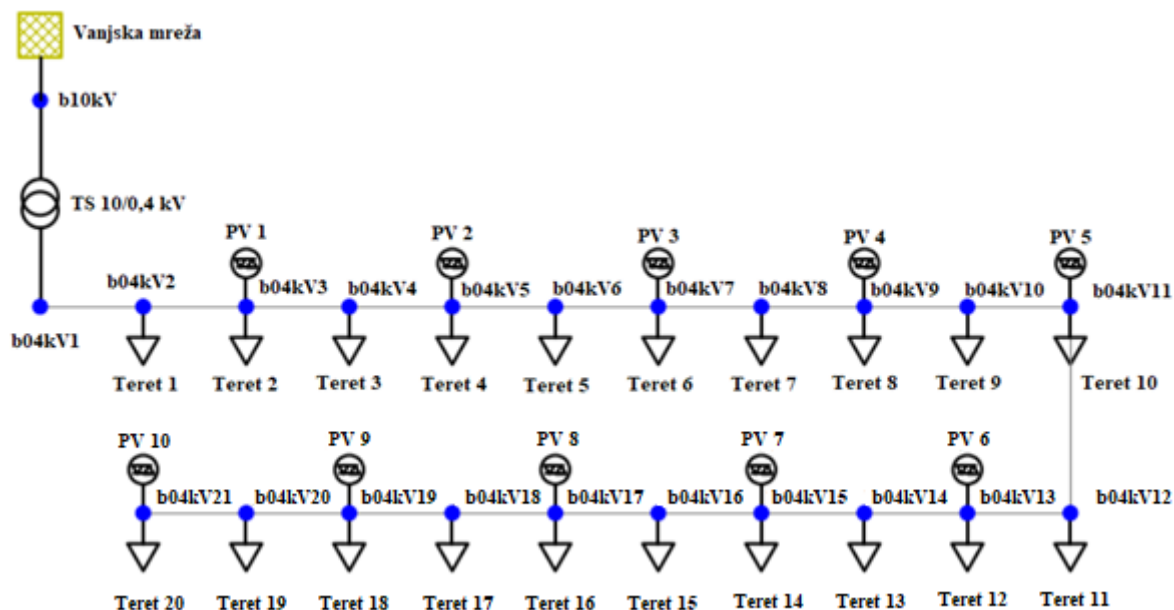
Vanjska mreža

b10kV

TS 10/0,4 kV

PV 1
PV 2
PV 3
PV 4
PV 5

b04kV2
b04kV3
b04kV4
b04kV5
b04kV6
b04kV7
b04kV8
b04kV9
b04kV10
b04kV11

b04kV1

Teret 1
Teret 2
Teret 3
Teret 4
Teret 5
Teret 6
Teret 7
Teret 8
Teret 9
Teret 10

PV 10
PV 9
PV 8
PV 7
PV 6

b04kV21
b04kV20
b04kV19
b04kV18
b04kV17
b04kV16
b04kV15
b04kV14
b04kV13
b04kV12

Teret 20
Teret 19
Teret 18
Teret 17
Teret 16
Teret 15
Teret 14
Teret 13
Teret 12
Teret 11